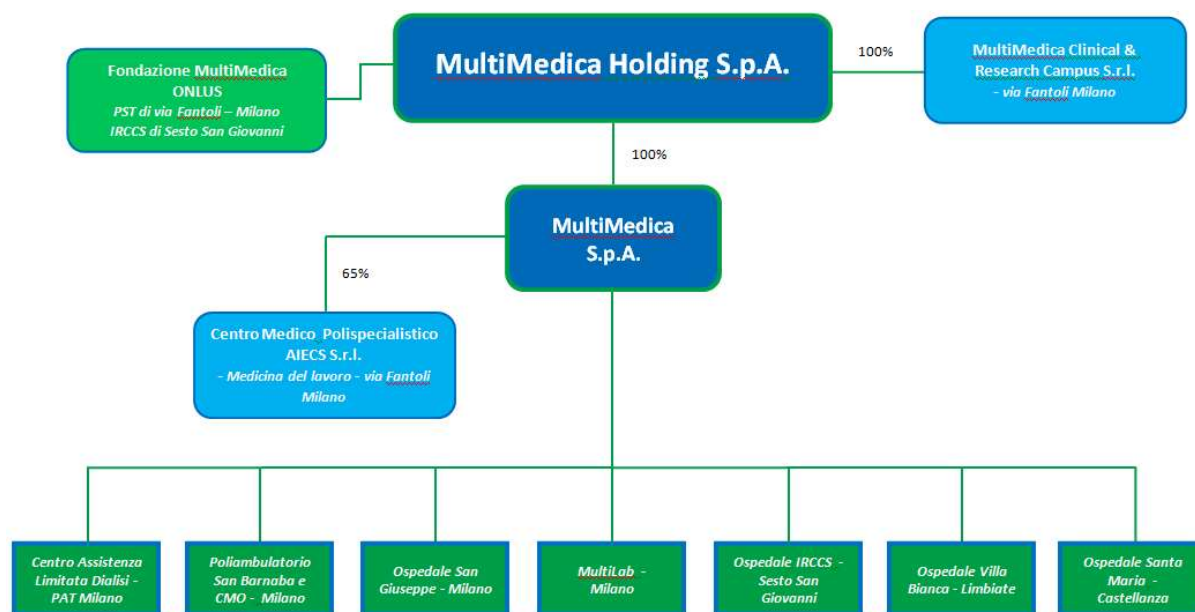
Fondazione MultiMedica ONLUS
PST di via Fantoli – Milano
IRCCS di Sesto San Giovanni

MultiMedica Holding S.p.A.

100%

MultiMedica Clinical & Research Campus S.r.l.
- via Fantoli Milano

100%

MultiMedica S.p.A.

65%

Centro Medico Polispecialistico AIECS S.r.l.
- Medicina del lavoro - via Fantoli Milano

Centro Assistenza Limitata Dialisi - PAT Milano

Poliambulatorio San Barnaba e CMO - Milano

Ospedale San Giuseppe - Milano

MultiLab - Milano

Ospedale IRCCS - Sesto San Giovanni

Ospedale Villa Bianca - Limbiate

Ospedale Santa Maria - Castellanza